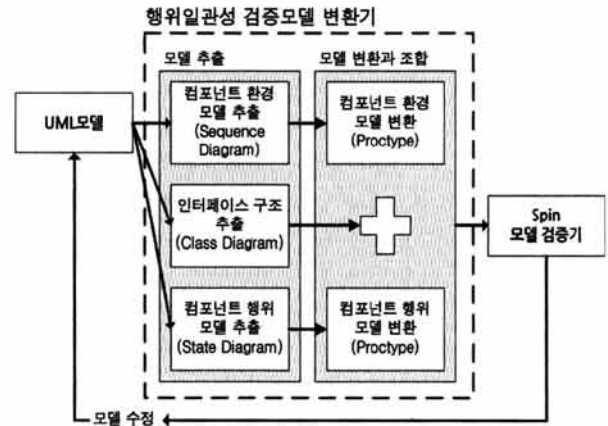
행위일관성 검증모델 변환기

모델 추출

모델 변환과 조합

UML모델

컴포넌트 환경 모델 추출 (Sequence Diagram)

컴포넌트 환경 모델 변환 (Proctype)

인터페이스 구조 추출 (Class Diagram)

Spin 모델 검증기

컴포넌트 행위 모델 추출 (State Diagram)

컴포넌트 행위 모델 변환 (Proctype)

모델 수정